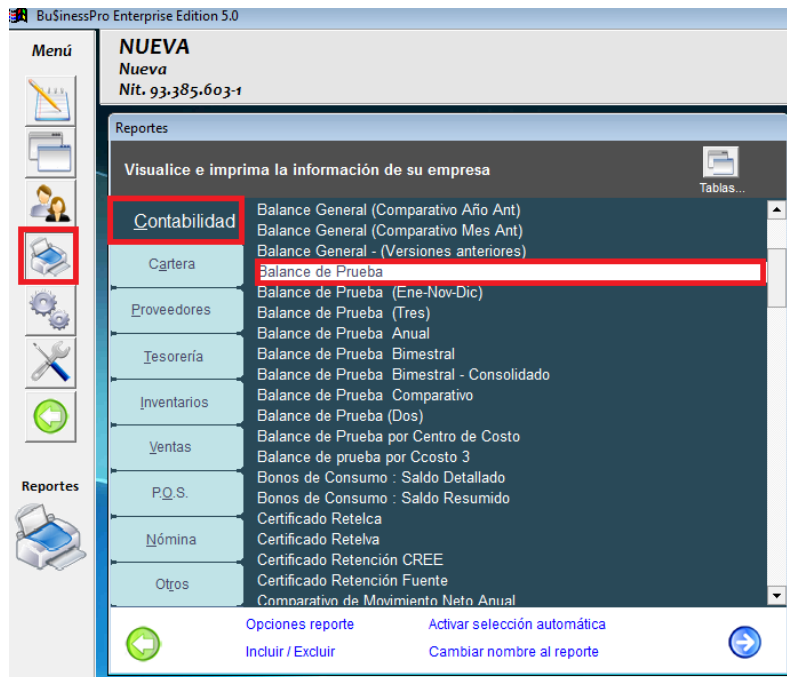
BuSinessPro Enterprise Edition 5.0

Menú

NUEVA
Nueva
Nit. 93.385.603-1

Reportes

Visualice e imprima la información de su empresa

Tablas...

Contabilidad
Cartera
Proveedores
Tesorería
Inventarios
Ventas
P.O.S.
Nómina
Otros

Balance General (Comparativo Año Ant)
Balance General (Comparativo Mes Ant)
Balance General - (Versiones anteriores)
Balance de Prueba
Balance de Prueba (Ene-Nov-Dic)
Balance de Prueba (Tres)
Balance de Prueba Anual
Balance de Prueba Bimestral
Balance de Prueba Bimestral - Consolidado
Balance de Prueba Comparativo
Balance de Prueba (Dos)
Balance de Prueba por Centro de Costo
Balance de prueba por Ccosto 3
Bonos de Consumo : Saldo Detallado
Bonos de Consumo : Saldo Resumido
Certificado Retelca
Certificado Retelva
Certificado Retención CREE
Certificado Retención Fuente
Comparativo de Movimiento Neto Anual

Reportes

Opciones reporte
Incluir / Excluir
Activar selección automática
Cambiar nombre al reporte